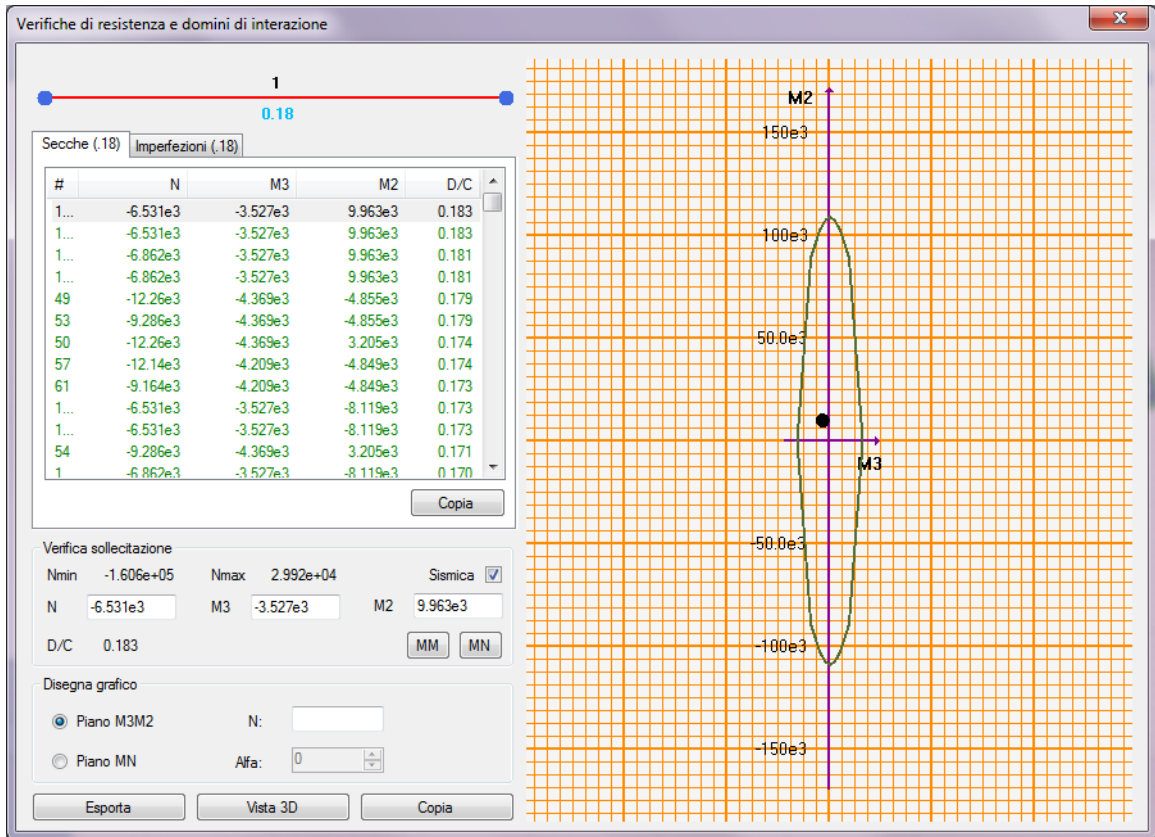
Verifiche di resistenza e domini di interazione

1
0.18

Secche (.18) | Imperfezioni (.18)

| # | N | M3 | M2 | D/C |
|---|---|---|---|---|
| 1... | -6.531e3 | -3.527e3 | 9.963e3 | 0.183 |
| 1... | -6.531e3 | -3.527e3 | 9.963e3 | 0.183 |
| 1... | -6.862e3 | -3.527e3 | 9.963e3 | 0.181 |
| 1... | -6.862e3 | -3.527e3 | 9.963e3 | 0.181 |
| 49 | -12.26e3 | -4.369e3 | -4.855e3 | 0.179 |
| 53 | -9.286e3 | -4.369e3 | -4.855e3 | 0.179 |
| 50 | -12.26e3 | -4.369e3 | 3.205e3 | 0.174 |
| 57 | -12.14e3 | -4.209e3 | -4.849e3 | 0.174 |
| 61 | -9.164e3 | -4.209e3 | -4.849e3 | 0.173 |
| 1... | -6.531e3 | -3.527e3 | -8.119e3 | 0.173 |
| 1... | -6.531e3 | -3.527e3 | -8.119e3 | 0.173 |
| 54 | -9.286e3 | -4.369e3 | 3.205e3 | 0.171 |
| 1 | -6.862e3 | -3.527e3 | -8.119e3 | 0.170 |

Copia

Verifica sollecitazione
Nmin -1.606e+05 Nmax 2.992e+04 Sismica
N -6.531e3 M3 -3.527e3 M2 9.963e3
D/C 0.183 MM MN

Disegna grafico
Piano M3M2 N:
Piano MN Alfa: 0

Esporta Vista 3D Copia

M2
150e3
100e3
50.0e3
M3
-50.0e3
-100e3
-150e3